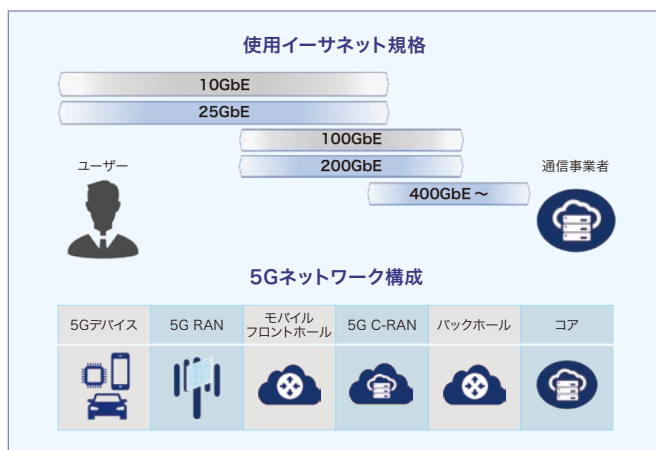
使用イーサネット規格

10GbE

25GbE

100GbE

200GbE

400GbE～

ユーザー

通信事業者

5Gネットワーク構成

| 5Gデバイス | 5G RAN | モバイル フロントホール | 5G C-RAN | バックホール | コア |
|---|---|---|---|---|---|
| | | | | | |